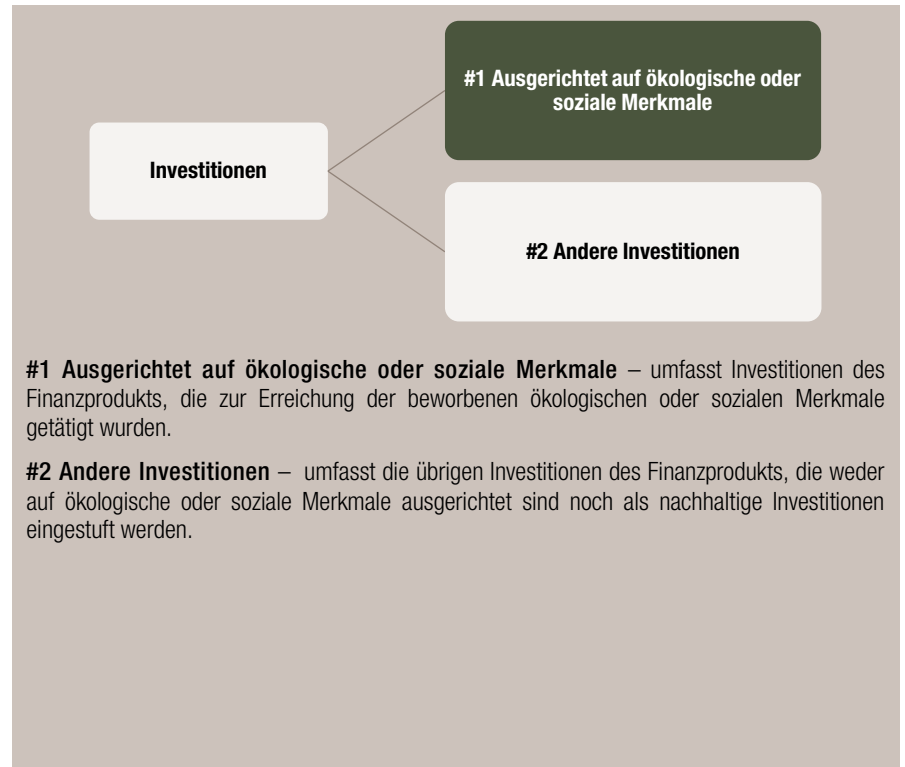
Investitionen

#1 Ausgerichtet auf ökologische oder soziale Merkmale

#2 Andere Investitionen

#1 Ausgerichtet auf ökologische oder soziale Merkmale – umfasst Investitionen des Finanzprodukts, die zur Erreichung der beworbenen ökologischen oder sozialen Merkmale getätigt wurden.

#2 Andere Investitionen – umfasst die übrigen Investitionen des Finanzprodukts, die weder auf ökologische oder soziale Merkmale ausgerichtet sind noch als nachhaltige Investitionen eingestuft werden.